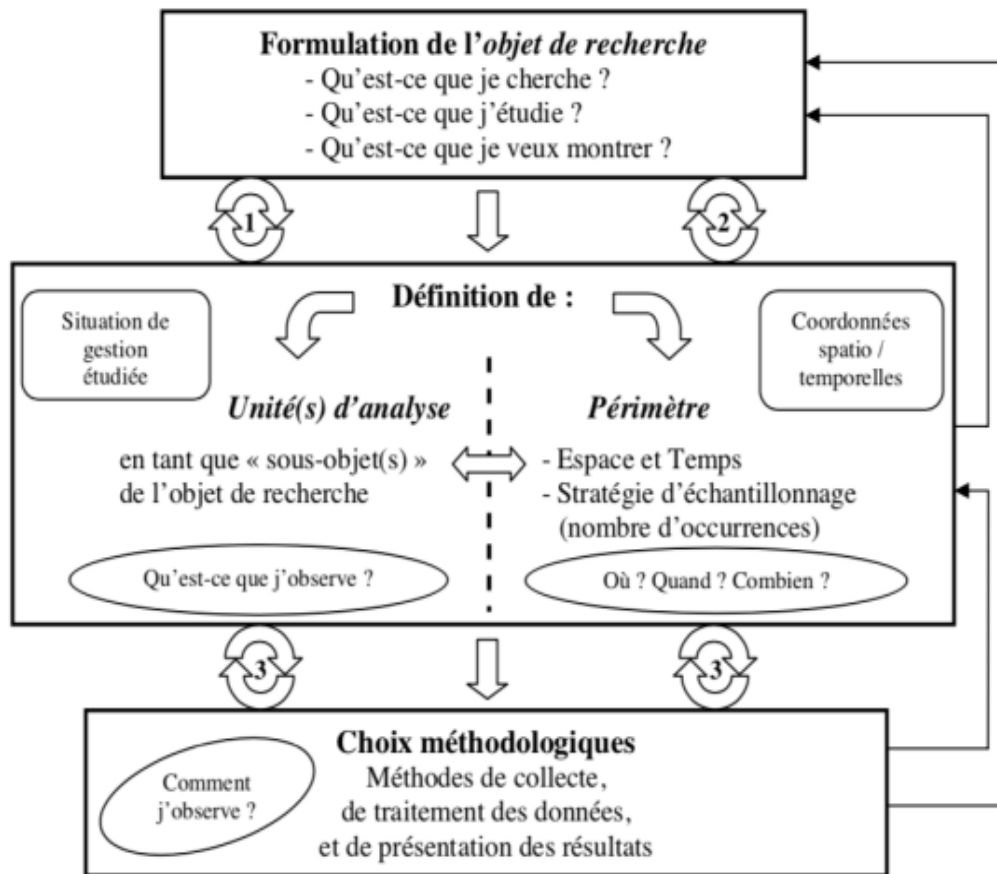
**Formulation de l'*objet de recherche***
- Qu'est-ce que je cherche ?
- Qu'est-ce que j'étudie ?
- Qu'est-ce que je veux montrer ?

1

2

**Définition de :**

Situation de gestion étudiée

Coordonnées spatio / temporelles

***Unité(s) d'analyse***

en tant que « sous-objet(s) » de l'objet de recherche

Qu'est-ce que j'observe ?

***Périmètre***

- Espace et Temps
- Stratégie d'échantillonnage (nombre d'occurrences)

Où ? Quand ? Combien ?

3

3

**Choix méthodologiques**

Méthodes de collecte, de traitement des données, et de présentation des résultats

Comment j'observe ?